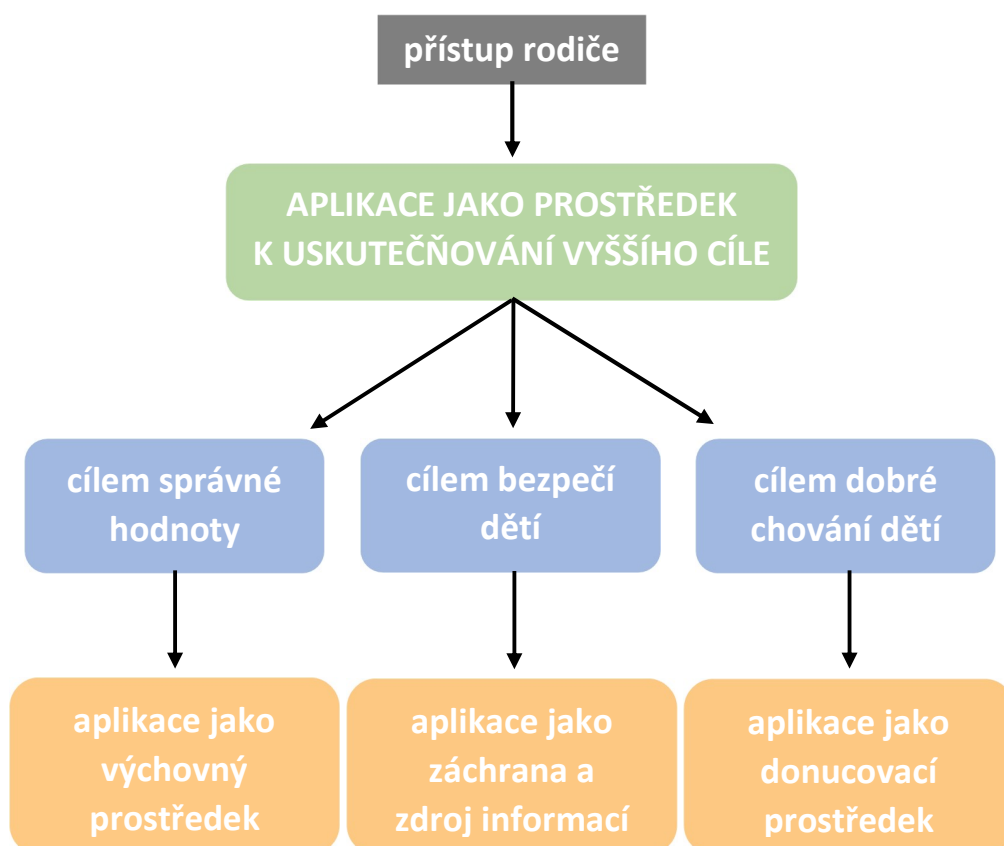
přístup rodiče

APLIKACE JAKO PROSTŘEDEK K USKUTEČŇOVÁNÍ VYŠŠÍHO CÍLE

cílem správné hodnoty

cílem bezpečí dětí

cílem dobré chování dětí

aplikace jako výchovný prostředek

aplikace jako záchrana a zdroj informací

aplikace jako donucovací prostředek